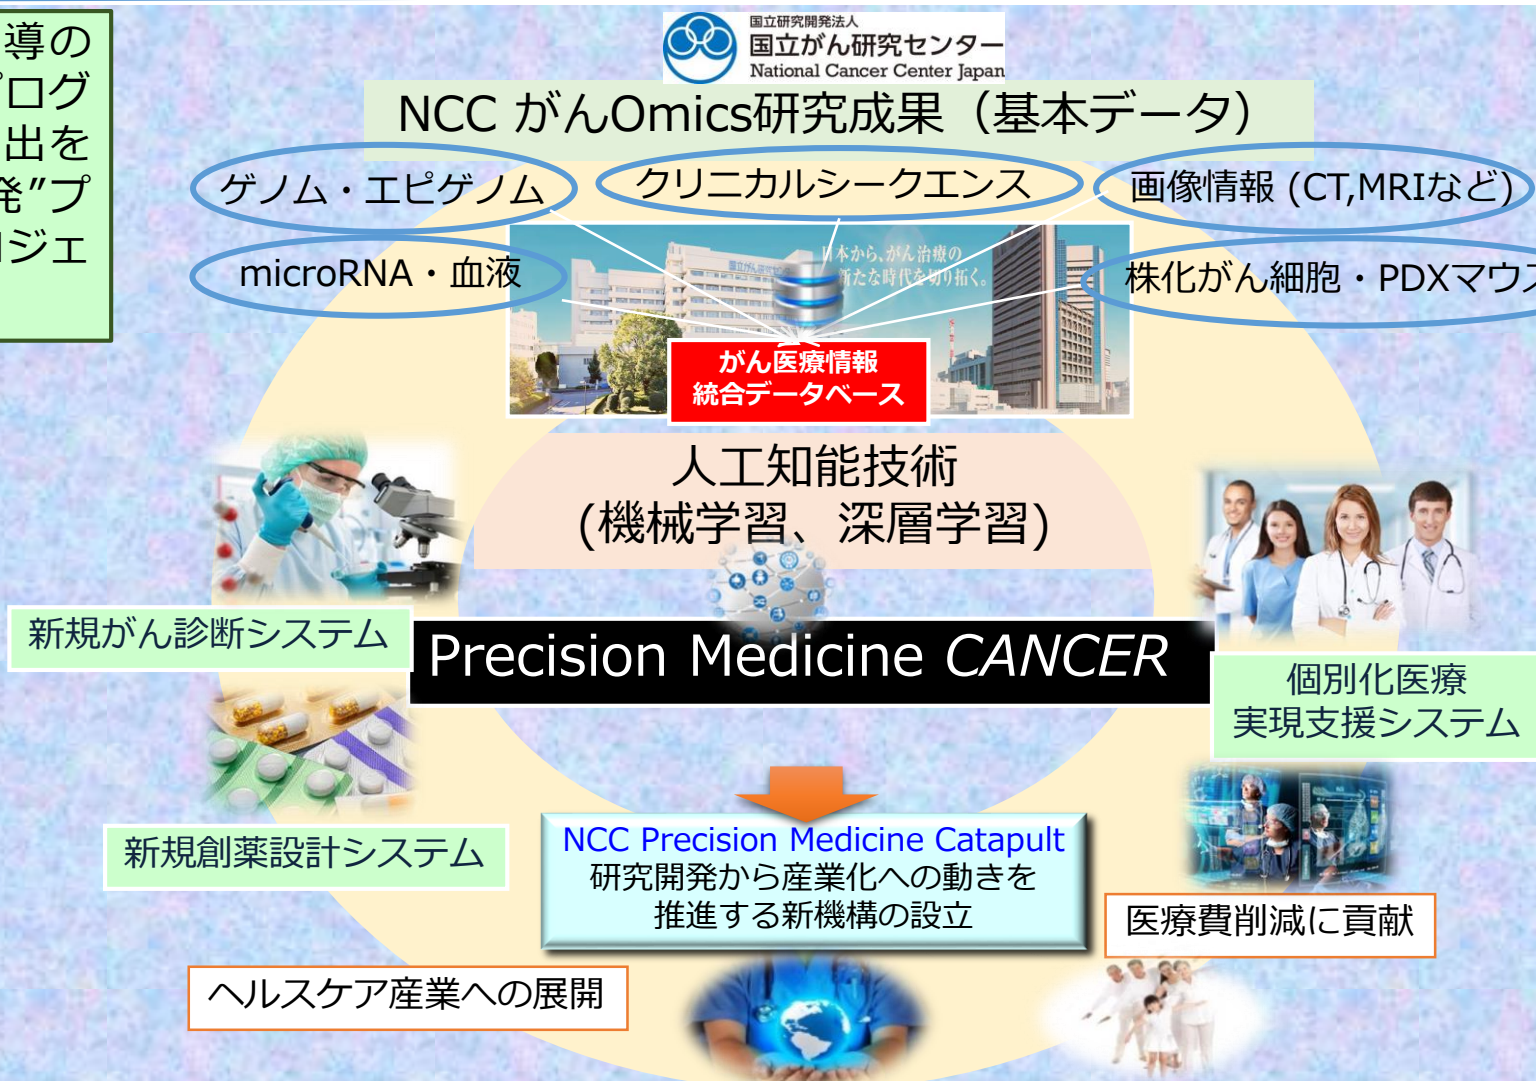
導の
ログ
出を
発"プ
ジェ

国立研究開発法人
国立がん研究センター
National Cancer Center Japan

NCC がんOmics研究成果（基本データ）

ゲノム・エピゲノム

クリニカルシークエンス

画像情報 (CT,MRIなど)

microRNA・血液

株化がん細胞・PDXマウス

日本から、がん治療の新たな時代を切り拓く。

がん医療情報
統合データベース

人工知能技術
(機械学習、深層学習)

新規がん診断システム

Precision Medicine CANCER

個別化医療
実現支援システム

新規創薬設計システム

NCC Precision Medicine Catapult
研究開発から産業化への動きを
推進する新機構の設立

医療費削減に貢献

ヘルスケア産業への展開